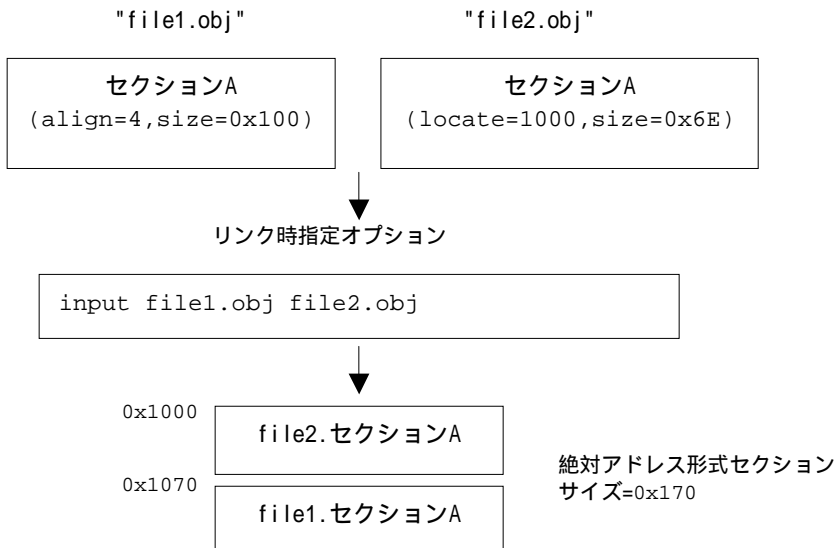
"file1.obj"

"file2.obj"

セクションA
(align=4,size=0x100)

セクションA
(locate=1000,size=0x6E)

リンク時指定オプション

input file1.obj file2.obj

0x1000

file2.セクションA

0x1070

file1.セクションA

絶対アドレス形式セクション
サイズ=0x170